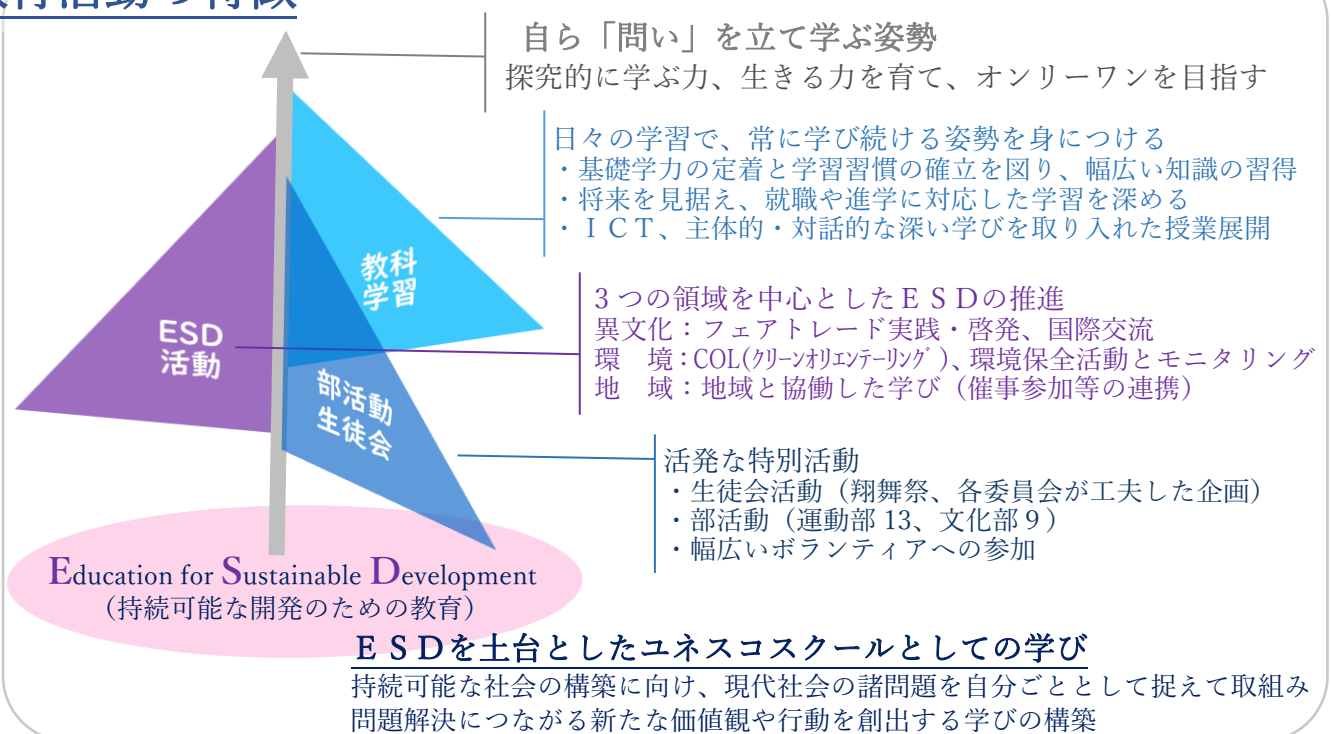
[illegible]

自ら「問い」を立て学ぶ姿勢
探究的に学ぶ力、生きる力を育て、オンリーワンを目指す

日々の学習で、常に学び続ける姿勢を身につける
・基礎学力の定着と学習習慣の確立を図り、幅広い知識の習得
・将来を見据え、就職や進学に対応した学習を深める
・ＩＣＴ、主体的・対話的な深い学びを取り入れた授業展開

教科学習

ESD活動

３つの領域を中心としたＥＳＤの推進
異文化：フェアトレード実践・啓発、国際交流
環　境：COL(ｸﾘｰﾝｵﾘｴﾝﾃｰﾘﾝｸﾞ)、環境保全活動とモニタリング
地　域：地域と協働した学び（催事参加等の連携）

部活動生徒会

活発な特別活動
・生徒会活動（翔舞祭、各委員会が工夫した企画）
・部活動（運動部 13、文化部９）
・幅広いボランティアへの参加

Education for Sustainable Development
（持続可能な開発のための教育）

ＥＳＤを土台としたユネスコスクールとしての学び
持続可能な社会の構築に向け、現代社会の諸問題を自分ごととして捉えて取組み問題解決につながる新たな価値観や行動を創出する学びの構築